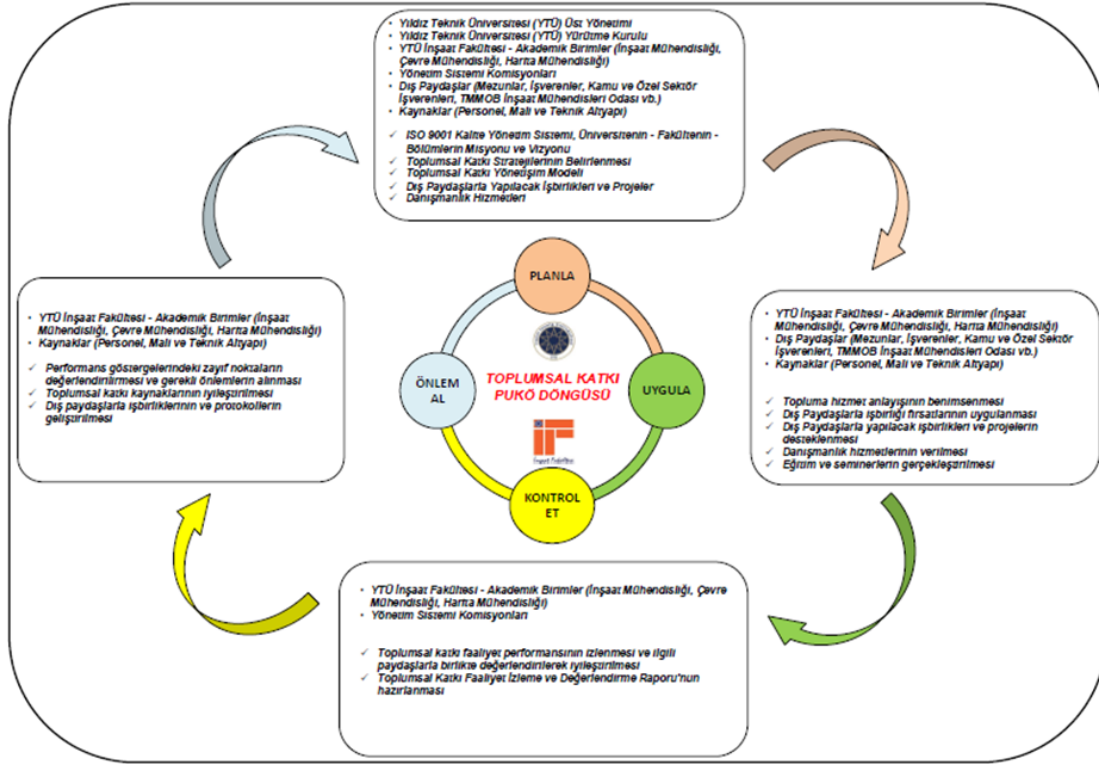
Yıldız Teknik Üniversitesi (YTÜ) Üst Yönetimi
Yıldız Teknik Üniversitesi (YTÜ) Yürütme Kurulu
YTÜ İnşaat Fakültesi - Akademik Birimler (İnşaat Mühendisliği, Çevre Mühendisliği, Harita Mühendisliği)
Yönetim Sistemi Komisyonları
Dış Paydaşlar (Mezunlar, İşverenler, Kamu ve Özel Sektör İşverenleri, TMMOB İnşaat Mühendisleri Odası vb.)
Kaynaklar (Personel, Mali ve Teknik Altyapı)

ISO 9001 Kalite Yönetim Sistemi, Üniversitenin - Fakültenin - Bölümlerin Misyonu ve Vizyonu
Toplumsal Katkı Stratejilerinin Belirlenmesi
Toplumsal Katkı Yönetişim Modeli
Dış Paydaşlarla Yapılacak İşbirlikleri ve Projeler
Danışmanlık Hizmetleri

PLANLA
ÖNLEM AL
TOPLUMSAL KATKI PUKÖ DÖNGÜSÜ
UYGULA
KONTROL ET

YTÜ İnşaat Fakültesi - Akademik Birimler (İnşaat Mühendisliği, Çevre Mühendisliği, Harita Mühendisliği)
Dış Paydaşlar (Mezunlar, İşverenler, Kamu ve Özel Sektör İşverenleri, TMMOB İnşaat Mühendisleri Odası vb.)
Kaynaklar (Personel, Mali ve Teknik Altyapı)

Topluma hizmet anlayışının benimsenmesi
Dış Paydaşlarla işbirliği fırsatlarının uygulanması
Dış Paydaşlarla yapılacak işbirlikleri ve projelerin desteklenmesi
Danışmanlık hizmetlerinin verilmesi
Eğitim ve seminerlerin gerçekleştirilmesi

YTÜ İnşaat Fakültesi - Akademik Birimler (İnşaat Mühendisliği, Çevre Mühendisliği, Harita Mühendisliği)
Yönetim Sistemi Komisyonları

Toplumsal katkı faaliyet performansının izlenmesi ve ilgili paydaşlarla birlikte değerlendirilerek iyileştirilmesi
Toplumsal Katkı Faaliyet İzleme ve Değerlendirme Raporu'nun hazırlanması

YTÜ İnşaat Fakültesi - Akademik Birimler (İnşaat Mühendisliği, Çevre Mühendisliği, Harita Mühendisliği)
Kaynaklar (Personel, Mali ve Teknik Altyapı)

Performans göstergelerindeki zayıf noktaların değerlendirilmesi ve gerekli önlemlerin alınması
Toplumsal katkı kaynaklarının iyileştirilmesi
Dış paydaşlarla işbirliklerinin ve protokollerin geliştirilmesi